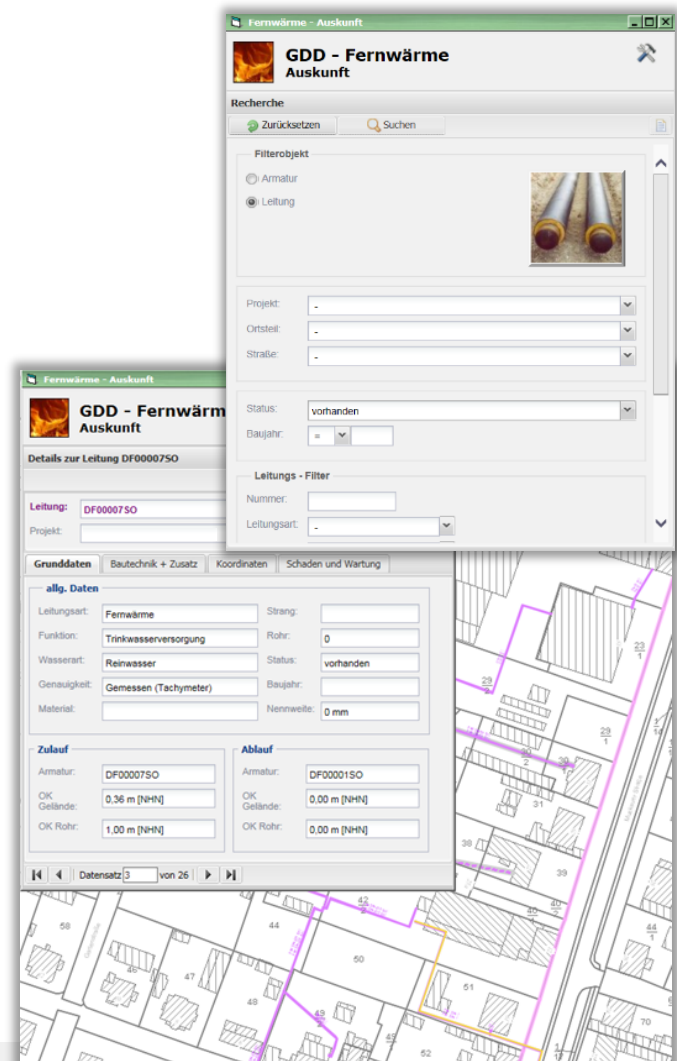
Fernwärme - Auskunft

GDD - Fernwärme
Auskunft

Recherche

Zurücksetzen
Suchen

Filterobjekt

Armatur
Leitung

Projekt: -
Ortsteil: -
Straße: -

Status: vorhanden
Baujahr: =

Leitungs - Filter

Nummer:
Leitungsart: -

Fernwärme - Auskunft

GDD - Fernwärm
Auskunft

Details zur Leitung DF00007SO

Leitung: DF00007SO
Projekt:

Grunddaten | Bautechnik + Zusatz | Koordinaten | Schaden und Wartung

allg. Daten

| | | | |
|---|---|---|---|
| Leitungsart: | Fernwärme | Strang: | |
| Funktion: | Trinkwasserversorgung | Rohr: | 0 |
| Wasserart: | Reinwasser | Status: | vorhanden |
| Genauigkeit: | Gemessen (Tachymeter) | Baujahr: | |
| Material: | | Nennweite: | 0 mm |

Zulauf

Armatur: DF00007SO
OK Gelände: 0,36 m [NHN]
OK Rohr: 1.00 m [NHN]

Ablauf

Armatur: DF00001SO
OK Gelände: 0,00 m [NHN]
OK Rohr: 0,00 m [NHN]

Datensatz 3 von 26

23
1
29
2
29
1
30
2
26
31
38
39
42
2
40
2
40
1
58
44
50
46
47
48
51
49
45
44
1
70
52